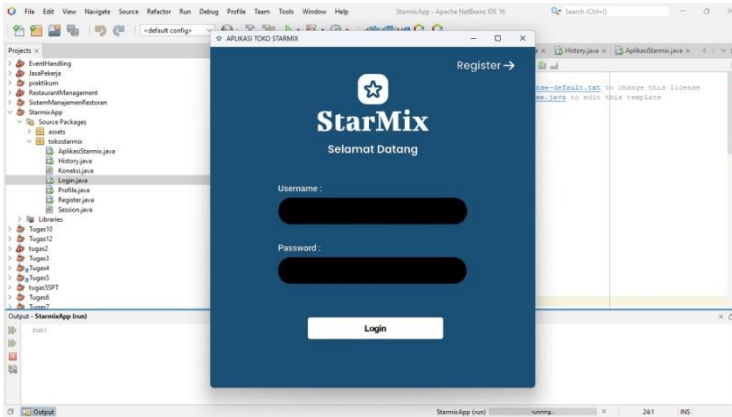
File Edit View Navigate Source Refactor Run Debug Profile Team Tools Window Help
StarmixApp - Apache NetBeans IDE 16
Search (Ctrl+I)
<default config>
Projects ×
EventHandling
JasaPekerja
praktikum
RestaurantManagement
SistemManajemenRestoran
StarmixApp
Source Packages
assets
tokostarmix
AplikasiStarmix.java
History.java
Koneksi.java
Login.java
Profile.java
Register.java
Session.java
Libraries
Tugas10
Tugas12
tugas2
Tugas3
Tugas4
Tugas5
tugas5SPT
Tugas6
Tugas7
History.java ×
AplikasiStarmix.java ×
se-default.txt to change this license
e.java to edit this template
APLIKASI TOKO STARMIX
Register→
StarMix
Selamat Datang
Username :
Password :
Login
Output - StarmixApp (run)
Output
StarmixApp (run)
running...
24:1
INS